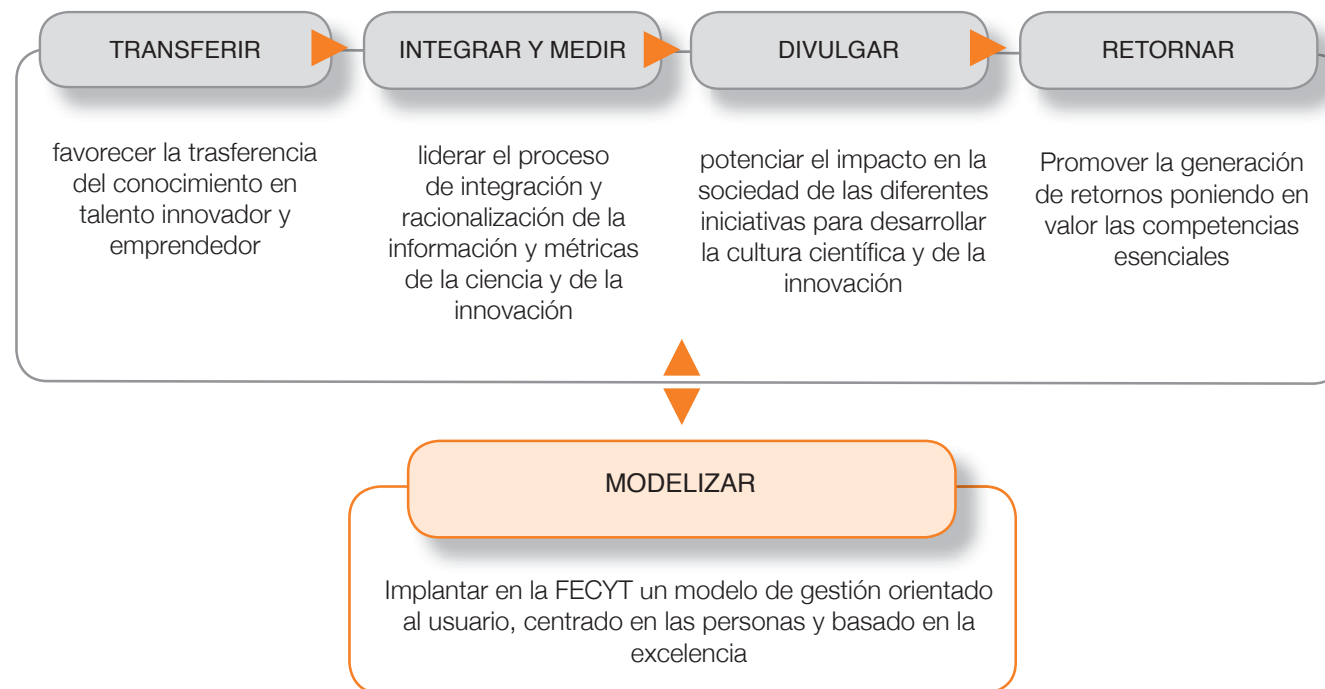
TRANSFERIR

INTEGRAR Y MEDIR

DIVULGAR

RETORNAR

favorecer la trasferencia del conocimiento en talento innovador y emprendedor

liderar el proceso de integración y racionalización de la información y métricas de la ciencia y de la innovación

potenciar el impacto en la sociedad de las diferentes iniciativas para desarrollar la cultura científica y de la innovación

Promover la generación de retornos poniendo en valor las competencias esenciales

MODELIZAR

Implantar en la FECYT un modelo de gestión orientado al usuario, centrado en las personas y basado en la excelencia